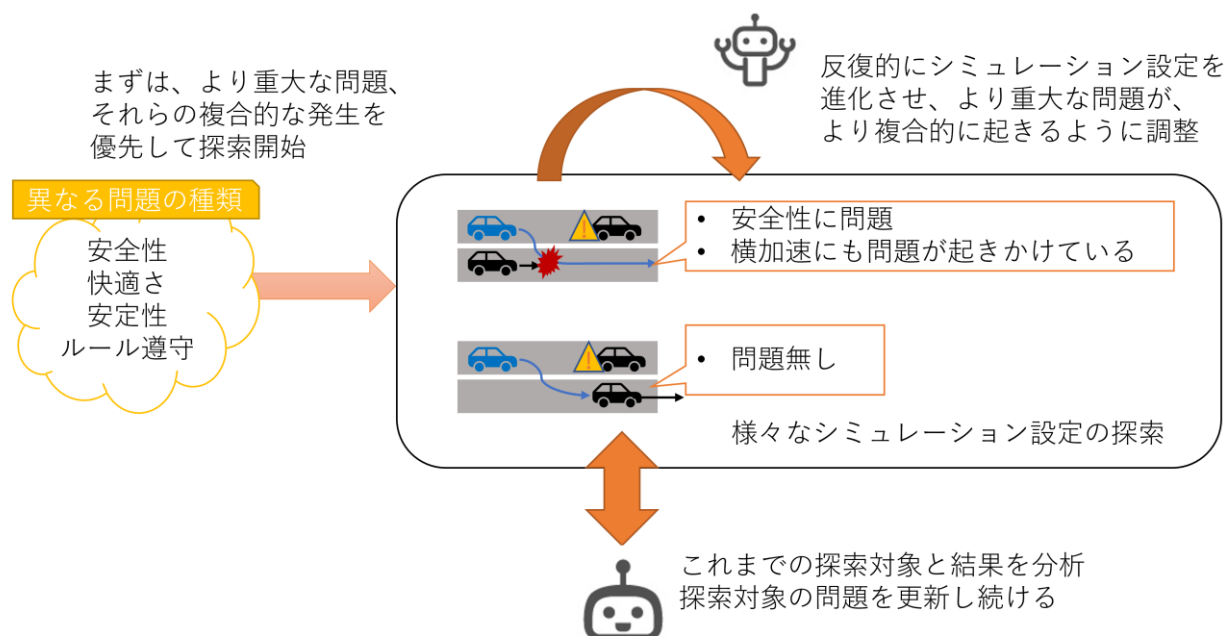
まずは、より重大な問題、
それらの複合的な発生を
優先して探索開始

反復的にシミュレーション設定を
進化させ、より重大な問題が、
より複合的に起きるように調整

異なる問題の種類

安全性
快適さ
安定性
ルール遵守

• 安全性に問題
• 横加速にも問題が起きかけている

• 問題無し

様々なシミュレーション設定の探索

これまでの探索対象と結果を分析
探索対象の問題を更新し続ける